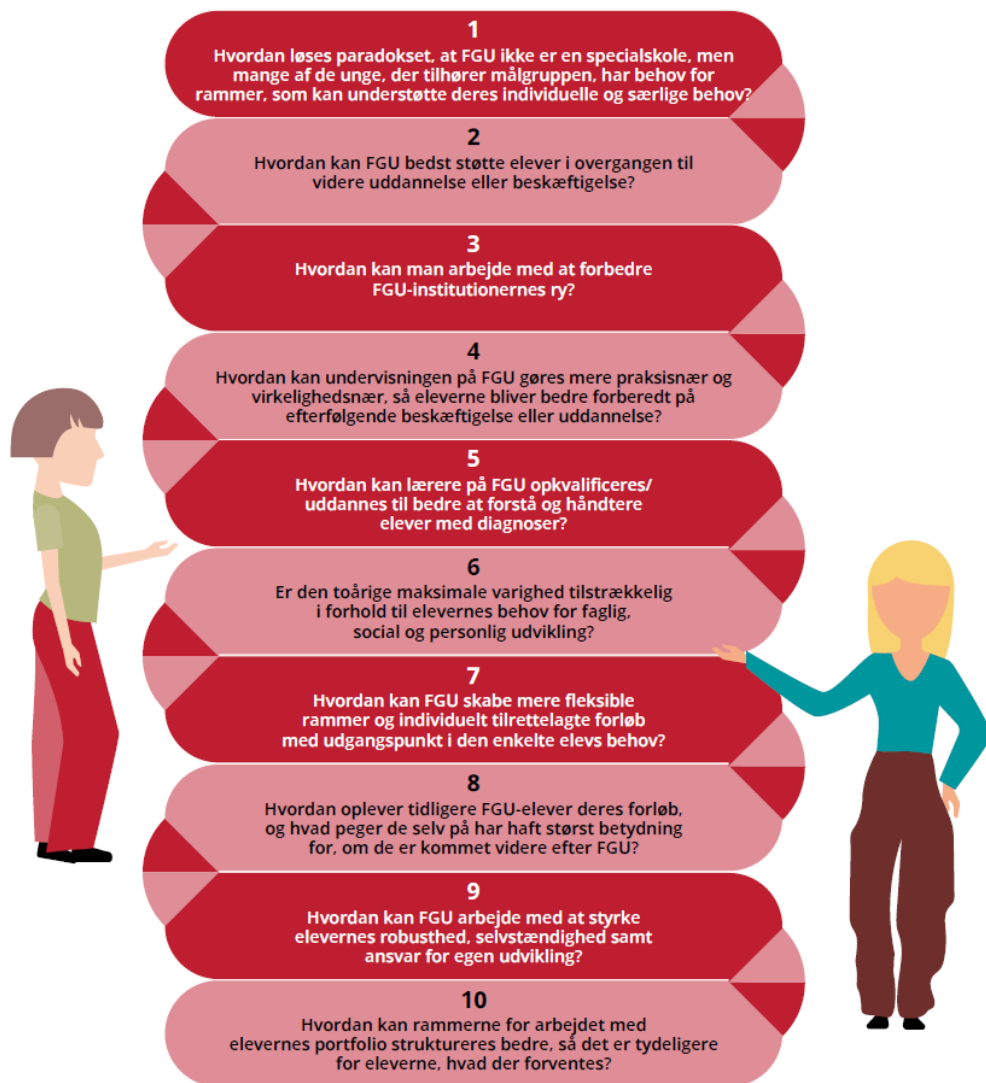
1
Hvordan løses paradokset, at FGU ikke er en specialskole, men mange af de unge, der tilhører målgruppen, har behov for rammer, som kan understøtte deres individuelle og særlige behov?

2
Hvordan kan FGU bedst støtte elever i overgangen til videre uddannelse eller beskæftigelse?

3
Hvordan kan man arbejde med at forbedre FGU-institutionernes ry?

4
Hvordan kan undervisningen på FGU gøres mere praksisnær og virkelighedsnær, så eleverne bliver bedre forberedt på efterfølgende beskæftigelse eller uddannelse?

5
Hvordan kan lærere på FGU opkvalificeres/ uddannes til bedre at forstå og håndtere elever med diagnoser?

6
Er den toårige maksimale varighed tilstrækkelig i forhold til elevernes behov for faglig, social og personlig udvikling?

7
Hvordan kan FGU skabe mere fleksible rammer og individuelt tilrettelagte forløb med udgangspunkt i den enkelte elevs behov?

8
Hvordan oplever tidligere FGU-elever deres forløb, og hvad peger de selv på har haft størst betydning for, om de er kommet videre efter FGU?

9
Hvordan kan FGU arbejde med at styrke elevernes robusthed, selvstændighed samt ansvar for egen udvikling?

10
Hvordan kan rammerne for arbejdet med elevernes portfolio struktureres bedre, så det er tydeligere for eleverne, hvad der forventes?